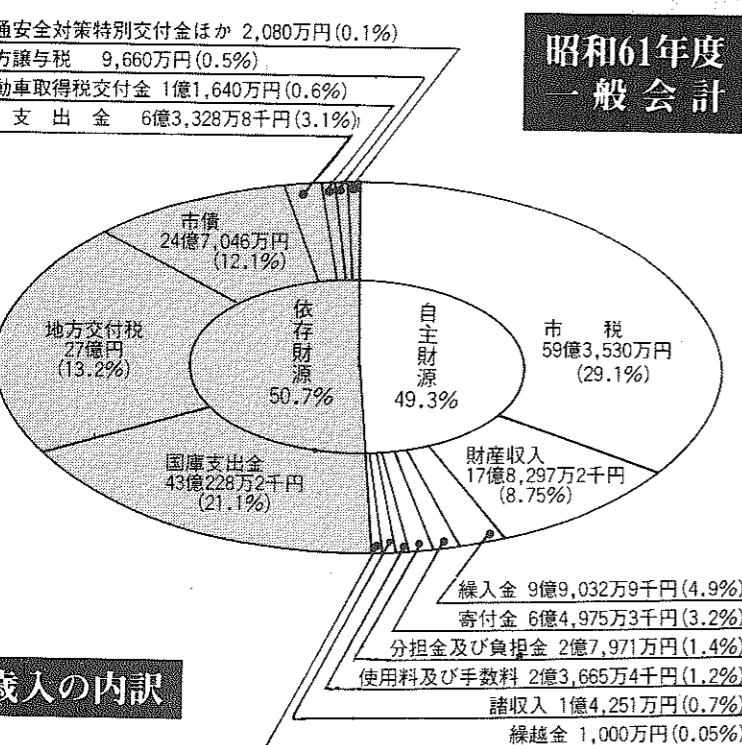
通安全対策特別交付金ほか 2,080万円(0.1%)
方譲与税 9,660万円(0.5%)
動車取得税交付金 1億1,640万円(0.6%)
支出金 6億3,328万8千円(3.1%)

昭和61年度
一般会計

市債
24億7,046万円
(12.1%)

地方交付税
27億円
(13.2%)

依存財源
50.7%

自主財源
49.3%

市税
59億3,530万円
(29.1%)

財産収入
17億8,297万2千円
(8.75%)

国庫支出金
43億228万2千円
(21.1%)

繰入金 9億9,032万9千円(4.9%)
寄付金 6億4,975万3千円(3.2%)
分担金及び負担金 2億7,971万円(1.4%)
使用料及び手数料 2億3,665万4千円(1.2%)
諸収入 1億4,251万円(0.7%)
繰越金 1,000万円(0.05%)

歳入の内訳